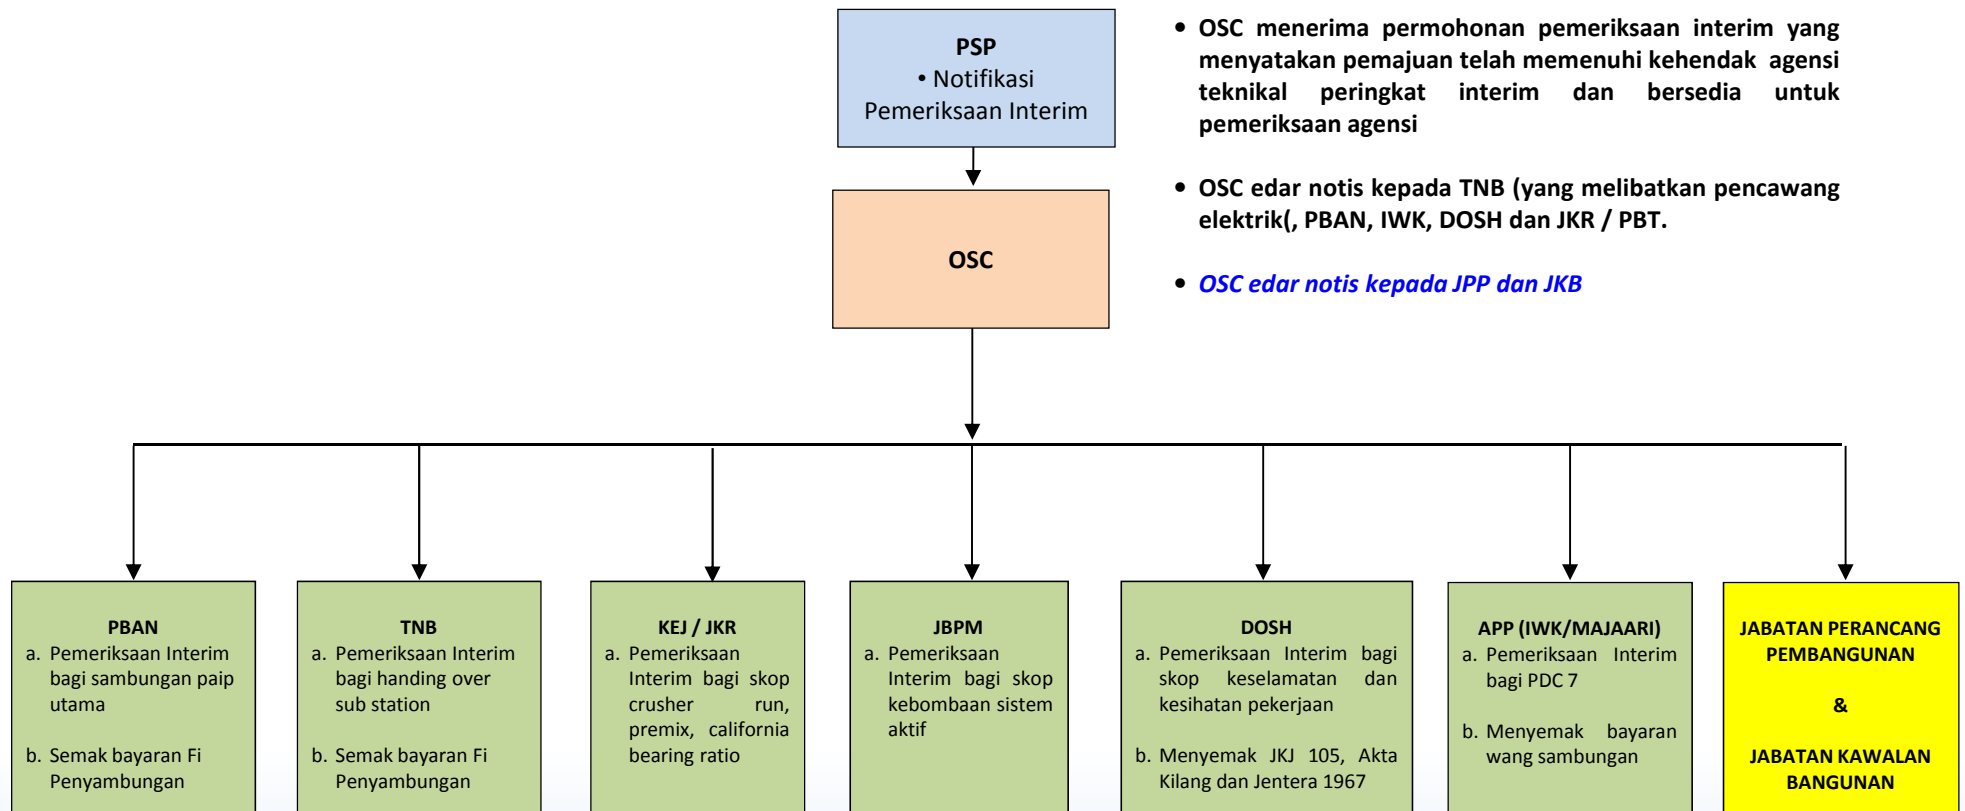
PSP
• Notifikasi Pemeriksaan Interim

OSC

• OSC menerima permohonan pemeriksaan interim yang menyatakan pemajuan telah memenuhi kehendak agensi teknikal peringkat interim dan bersedia untuk pemeriksaan agensi

• OSC edar notis kepada TNB (yang melibatkan pencawang elektrik(, PBAN, IWK, DOSH dan JKR / PBT.

• OSC edar notis kepada JPP dan JKB

PBAN
a. Pemeriksaan Interim bagi sambungan paip utama

b. Semak bayaran Fi Penyambungan

TNB
a. Pemeriksaan Interim bagi handing over sub station

b. Semak bayaran Fi Penyambungan

KEJ / JKR
a. Pemeriksaan Interim bagi skop crusher run, premix, california bearing ratio

JBPM
a. Pemeriksaan Interim bagi skop kebombaan sistem aktif

DOSH
a. Pemeriksaan Interim bagi skop keselamatan dan kesihatan pekerjaan

b. Menyemak JKJ 105, Akta Kilang dan Jentera 1967

APP (IWK/MAJAARI)
a. Pemeriksaan Interim bagi PDC 7

b. Menyemak bayaran wang sambungan

JABATAN PERANCANG PEMBANGUNAN

&

JABATAN KAWALAN BANGUNAN